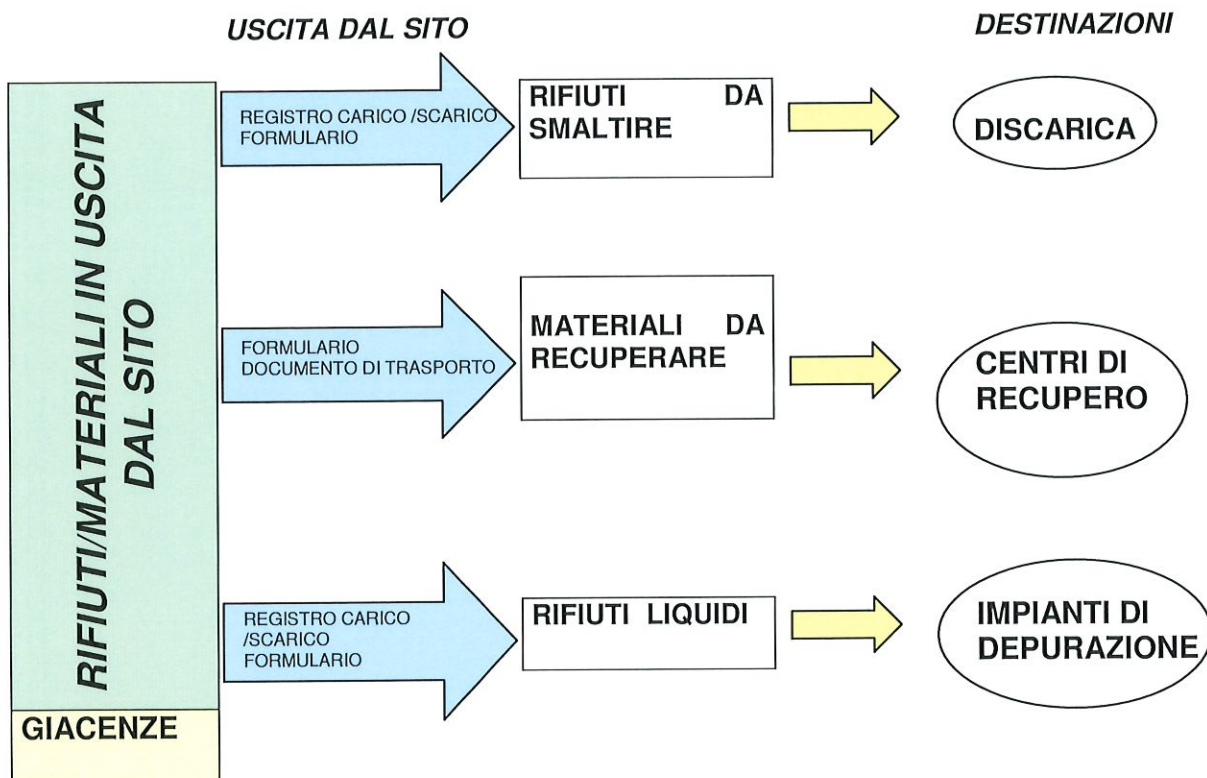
USCITA DAL SITO

DESTINAZIONI

RIFIUTI/MATERIALI IN USCITA DAL SITO

GIACENZE

REGISTRO CARICO /SCARICO FORMULARIO

RIFIUTI DA SMALTIRE

DISCARICA

FORMULARIO DOCUMENTO DI TRASPORTO

MATERIALI DA RECUPERARE

CENTRI DI RECUPERO

REGISTRO CARICO /SCARICO FORMULARIO

RIFIUTI LIQUIDI

IMPIANTI DI DEPURAZIONE